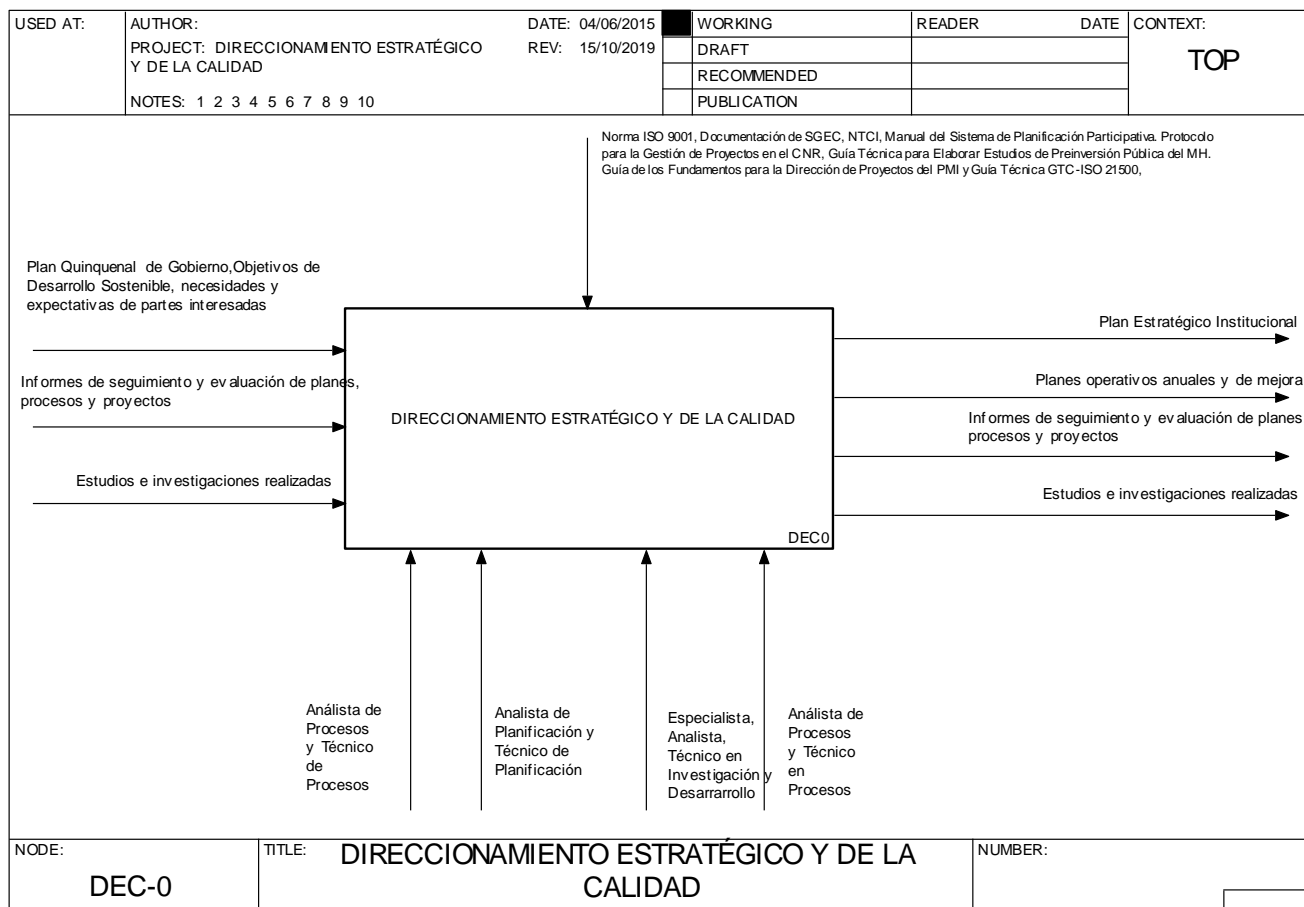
| USED AT: | AUTHOR: | DATE: 04/06/2015 | | WORKING | READER | DATE | CONTEXT: |
|---|---|---|---|---|---|---|---|
| | PROJECT: DIRECCIONAMIENTO ESTRATÉGICO Y DE LA CALIDAD | REV: 15/10/2019 | | DRAFT | | | TOP |
| | | | | RECOMMENDED | | | |
| | NOTES: 1 2 3 4 5 6 7 8 9 10 | | | PUBLICATION | | | |

Norma ISO 9001, Documentación de SGEC, NTCI, Manual del Sistema de Planificación Participativa. Protocolo para la Gestión de Proyectos en el CNR, Guía Técnica para Elaborar Estudios de Preinversión Pública del MH. Guía de los Fundamentos para la Dirección de Proyectos del PMI y Guía Técnica GTC-ISO 21500,

Plan Quinquenal de Gobierno,Objetivos de Desarrollo Sostenible, necesidades y expectativas de partes interesadas

Informes de seguimiento y evaluación de planes, procesos y proyectos

Estudios e investigaciones realizadas

DIRECCIONAMIENTO ESTRATÉGICO Y DE LA CALIDAD

DEC0

Plan Estratégico Institucional

Planes operativos anuales y de mejora

Informes de seguimiento y evaluación de planes procesos y proyectos

Estudios e investigaciones realizadas

Análista de Procesos y Técnico de Procesos

Analista de Planificación y Técnico de Planificación

Especialista, Analista, Técnico en Investigación y Desarrarrollo

Análista de Procesos y Técnico en Procesos

| NODE: | TITLE: | NUMBER: |
|---|---|---|
| DEC-0 | DIRECCIONAMIENTO ESTRATÉGICO Y DE LA CALIDAD | |